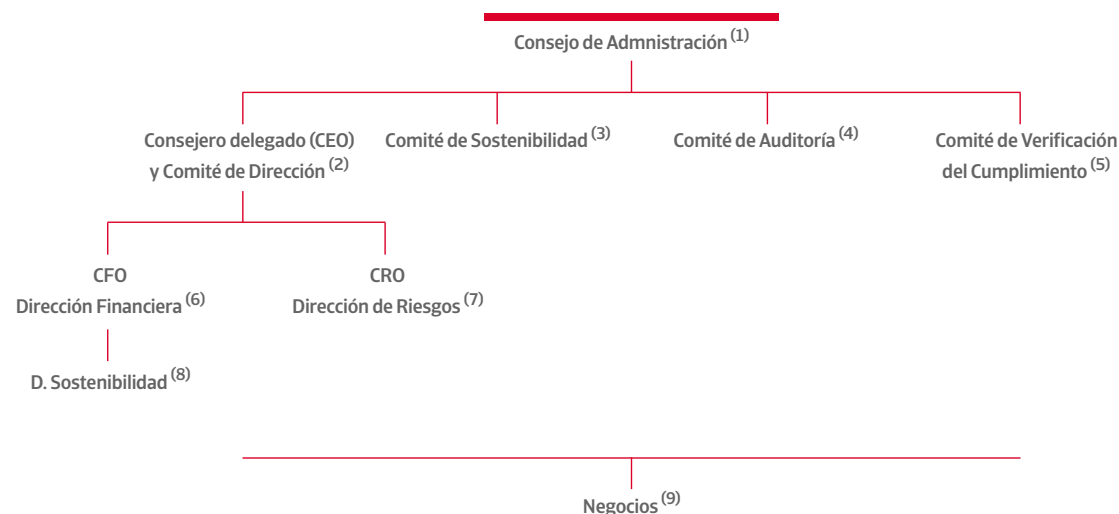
Consejo de Admnistración $^{(1)}$

Consejero delegado (CEO) y Comité de Dirección $^{(2)}$

Comité de Sostenibilidad $^{(3)}$

Comité de Auditoría $^{(4)}$

Comité de Verificación del Cumplimiento $^{(5)}$

CFO
Dirección Financiera $^{(6)}$

CRO
Dirección de Riesgos $^{(7)}$

D. Sostenibilidad $^{(8)}$

Negocios $^{(9)}$